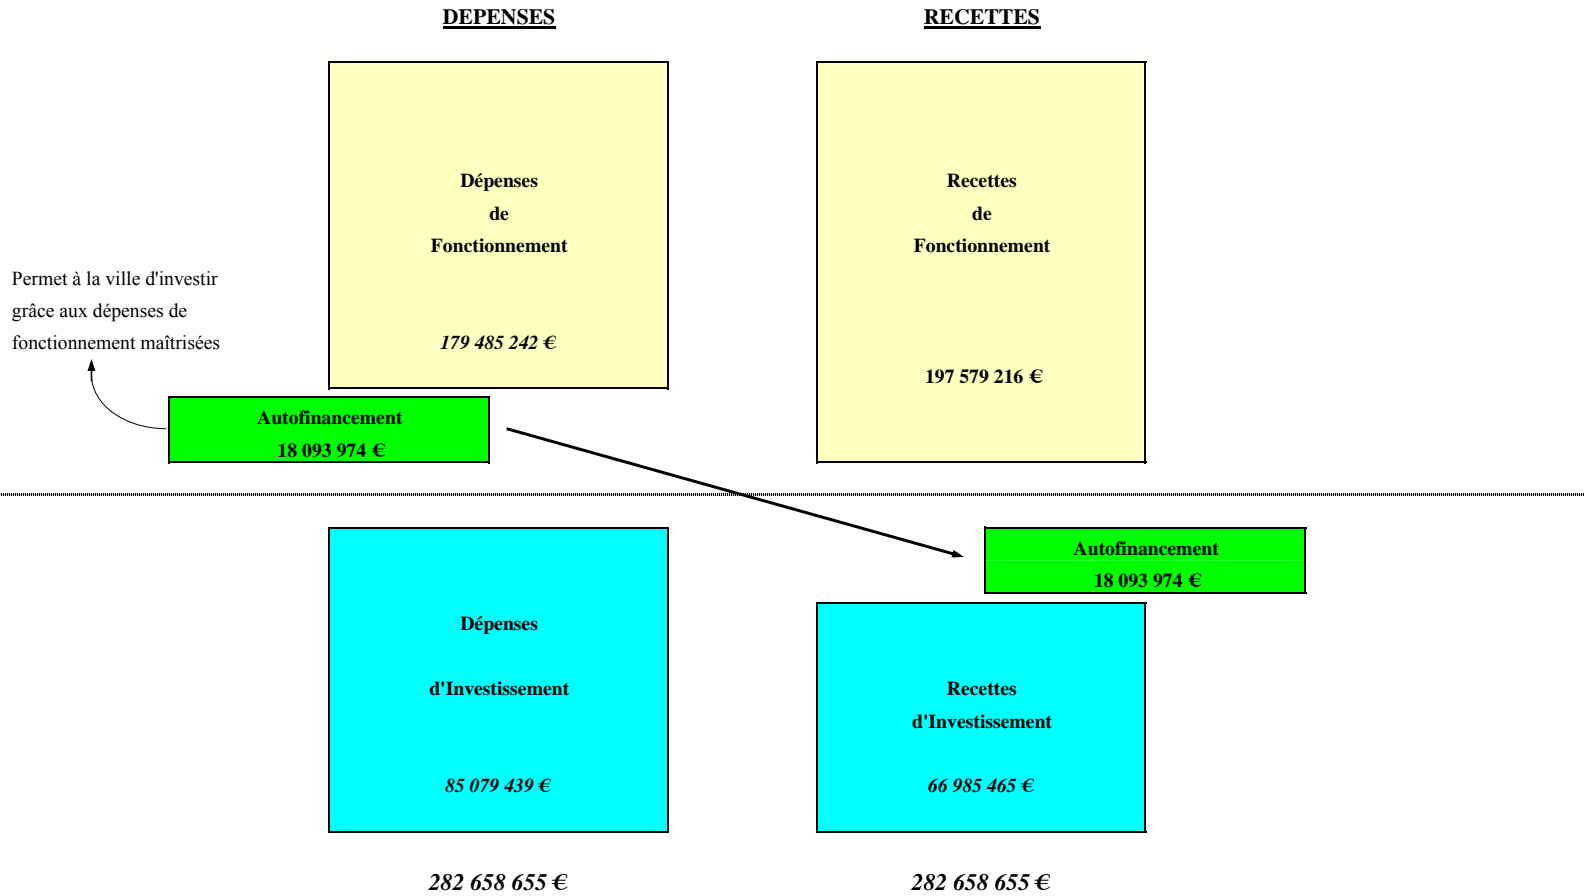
DEPENSES

RECETTES

Dépenses
de
Fonctionnement

179 485 242 €

Recettes
de
Fonctionnement

197 579 216 €

Permet à la ville d'investir grâce aux dépenses de fonctionnement maîtrisées

Autofinancement
18 093 974 €

Autofinancement
18 093 974 €

Dépenses

d'Investissement

85 079 439 €

Recettes
d'Investissement

66 985 465 €

282 658 655 €

282 658 655 €